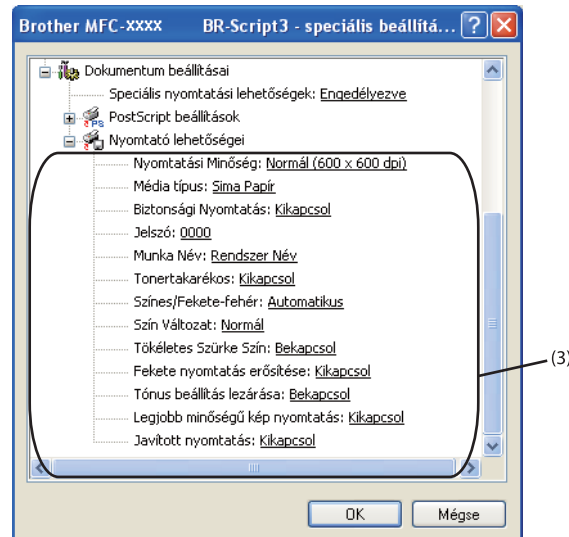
Brother MFC-XXXX BR-Script3 - speciális beállítá... ? X

Dokumentum beállításai
Speciális nyomtatási lehetőségek: Engedélyezve
PostScript beállítások
Nyomtató lehetőségei
Nyomtatási Minőség: Normál (600 x 600 dpi)
Média típus: Sima Papír
Biztonsági Nyomtatás: Kikapcsol
Jelszó: 0000
Munka Név: Rendszer Név
Tonertakarékos: Kikapcsol
Színes/Fekete-fehér: Automatikus
Szín Változat: Normál
Tökéletes Szürke Szín: Bekapcsol
Fekete nyomtatás erősítése: Kikapcsol
Tónus beállítás lezárása: Bekapcsol
Legjobb minőségű kép nyomtatás: Kikapcsol
Javított nyomtatás: Kikapcsol

(3)

OK Mégse